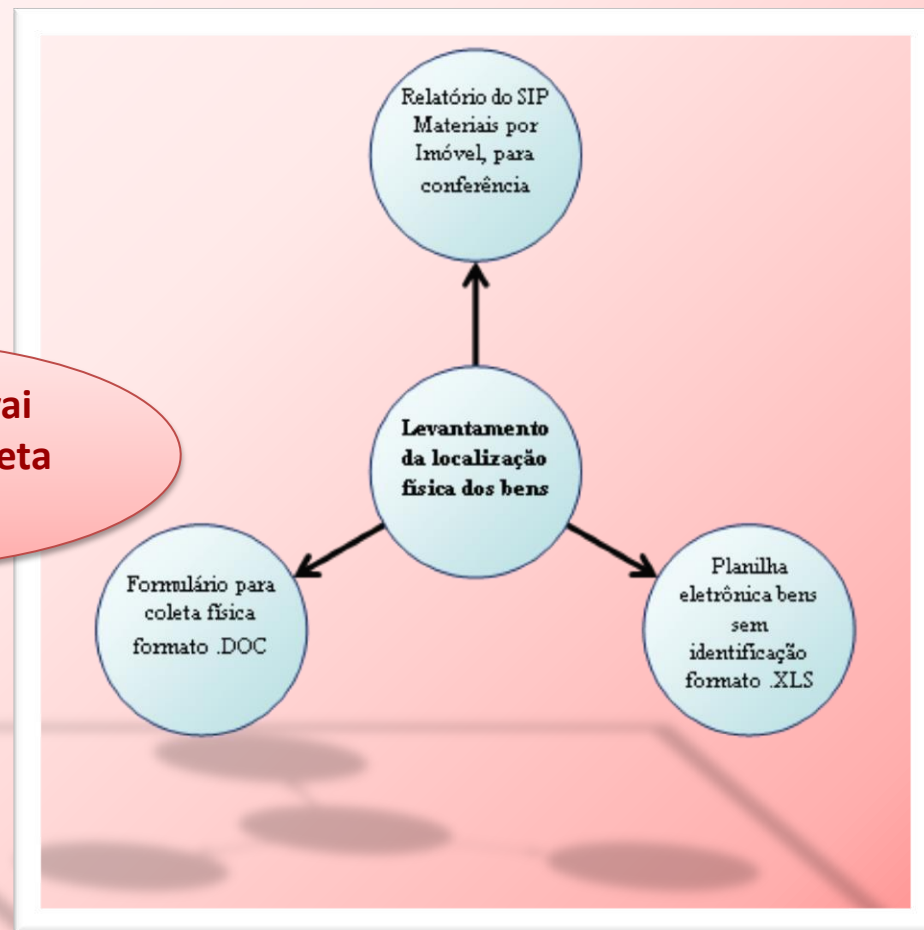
Relatório do SIP Materiais por Imóvel, para conferência

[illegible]ai
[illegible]eta

Levantamento da localização física dos bens

Formulário para coleta física formato .DOC

Planilha eletrônica bens sem identificação formato .XLS